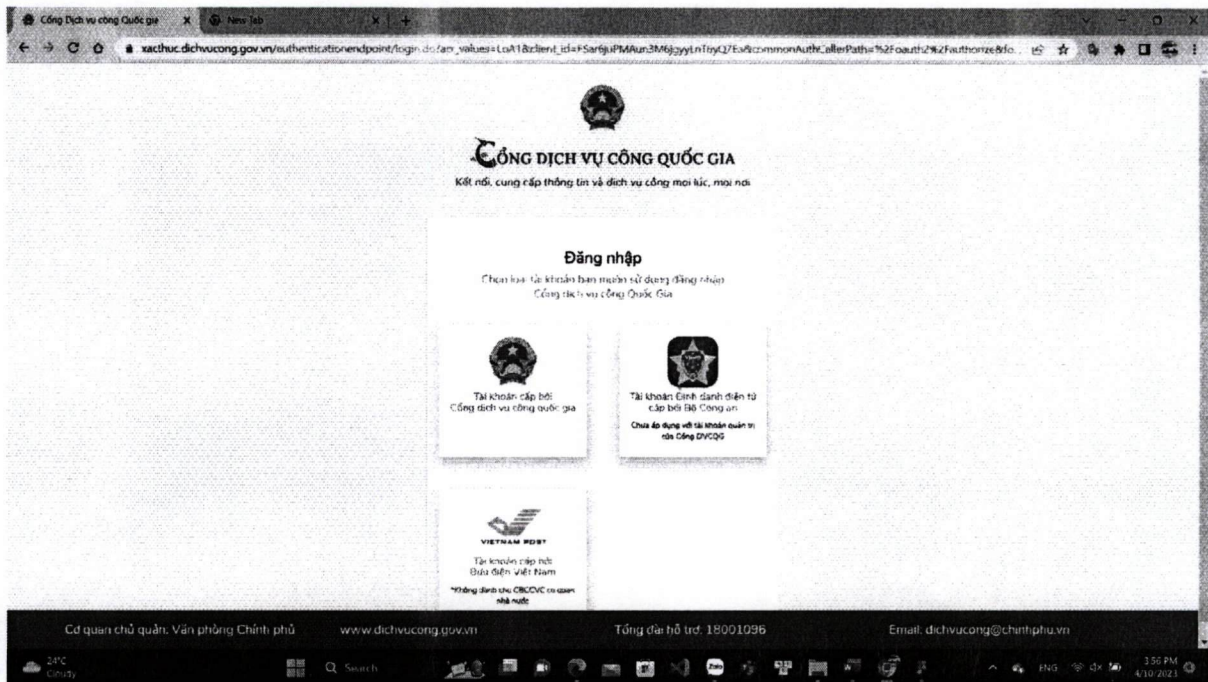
Cổng Dịch vụ công Quốc gia
New Tab

xacthuc.dichvucong.gov.vn/authenticationendpoint/login.do?acr_values=LoA1&client_id=FSar6juPMAun3M6jgyyLnTbyQ7Ea&commonAuthCallerPath=%2Foauth2%2Fauthorize&fo...

CỔNG DỊCH VỤ CÔNG QUỐC GIA
Kết nối, cung cấp thông tin và dịch vụ công mọi lúc, mọi nơi

Đăng nhập
Chọn loại tài khoản bạn muốn sử dụng đăng nhập Cổng dịch vụ công Quốc Gia

Tài khoản cấp bởi Cổng dịch vụ công quốc gia

Tài khoản Định danh điện tử cấp bởi Bộ Công an
Chưa áp dụng với tài khoản quản trị của Cổng DVCQG

VIETNAM POST
Tài khoản cấp bởi Bưu điện Việt Nam
*Không dành cho CBCCVC cơ quan nhà nước

Cơ quan chủ quản: Văn phòng Chính phủ
www.dichvucong.gov.vn
Tổng đài hỗ trợ: 18001096
Email: dichvucong@chinhphu.vn

24°C
Cloudy
Search
ENG
3:56 PM
4/10/2023